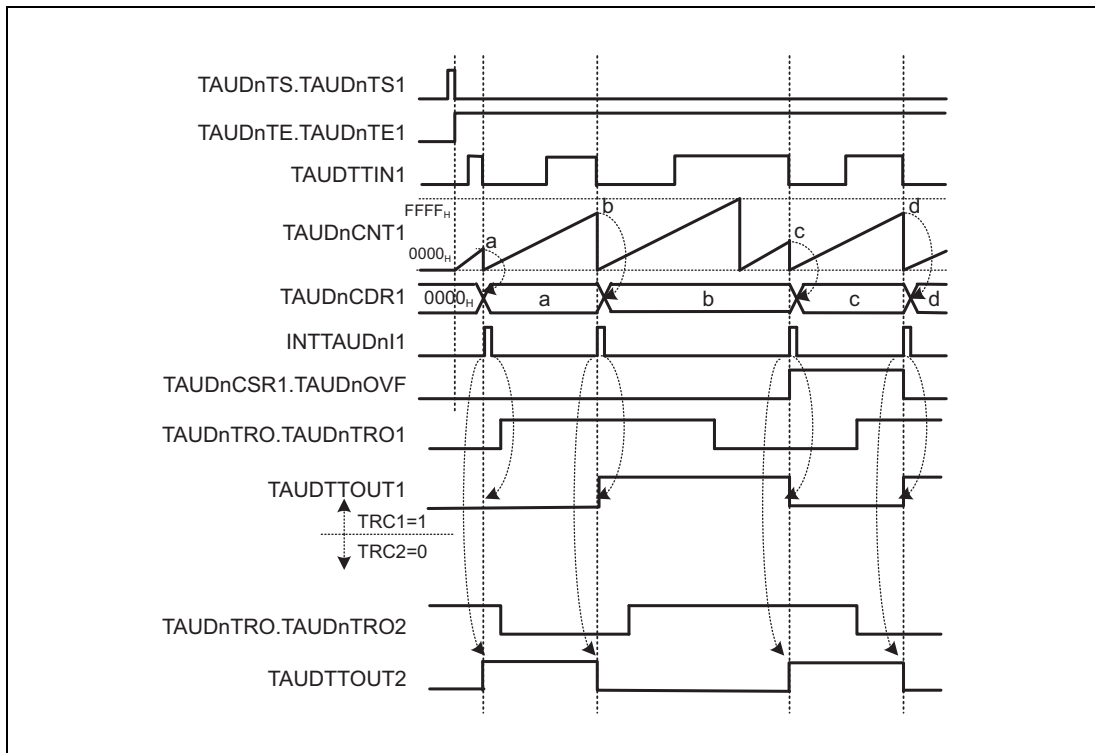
TAUDnTS.TAUDnTS1

TAUDnTE.TAUDnTE1

TAUDTTIN1

$FFFF_H$

TAUDnCNT1

$0000_H$

a

b

c

d

TAUDnCDR1

$0000_H$

a

b

c

d

INTTAUDnI1

TAUDnCSR1.TAUDnOVF

TAUDnTRO.TAUDnTRO1

TAUDTTOUT1

TRC1=1

TRC2=0

TAUDnTRO.TAUDnTRO2

TAUDTTOUT2